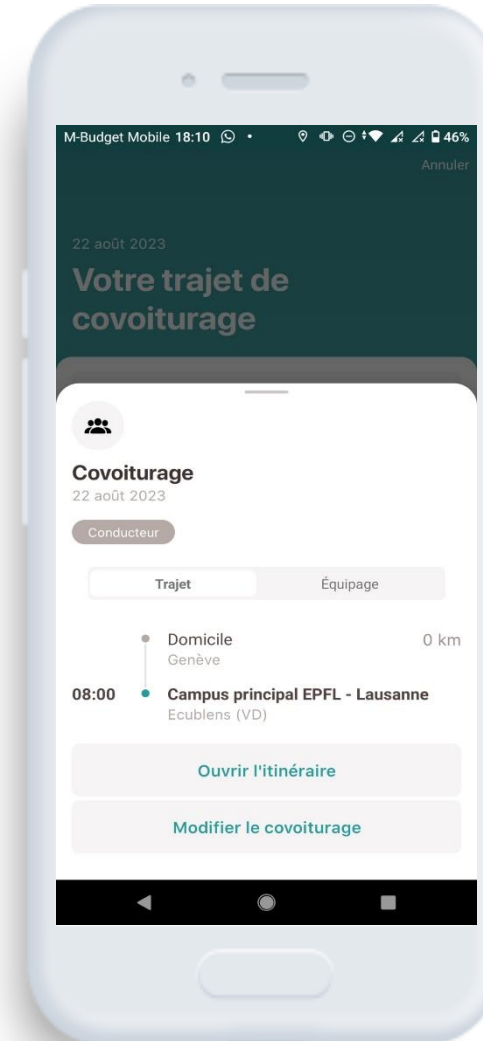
M-Budget Mobile 18:10 • 46%

Annuler

22 août 2023

Votre trajet de covoiturage

Covoiturage
22 août 2023

Conducteur

Trajet | Équipage

Domicile
Genève
0 km

08:00 Campus principal EPFL - Lausanne
Ecublens (VD)

Ouvrir l'itinéraire

Modifier le covoiturage